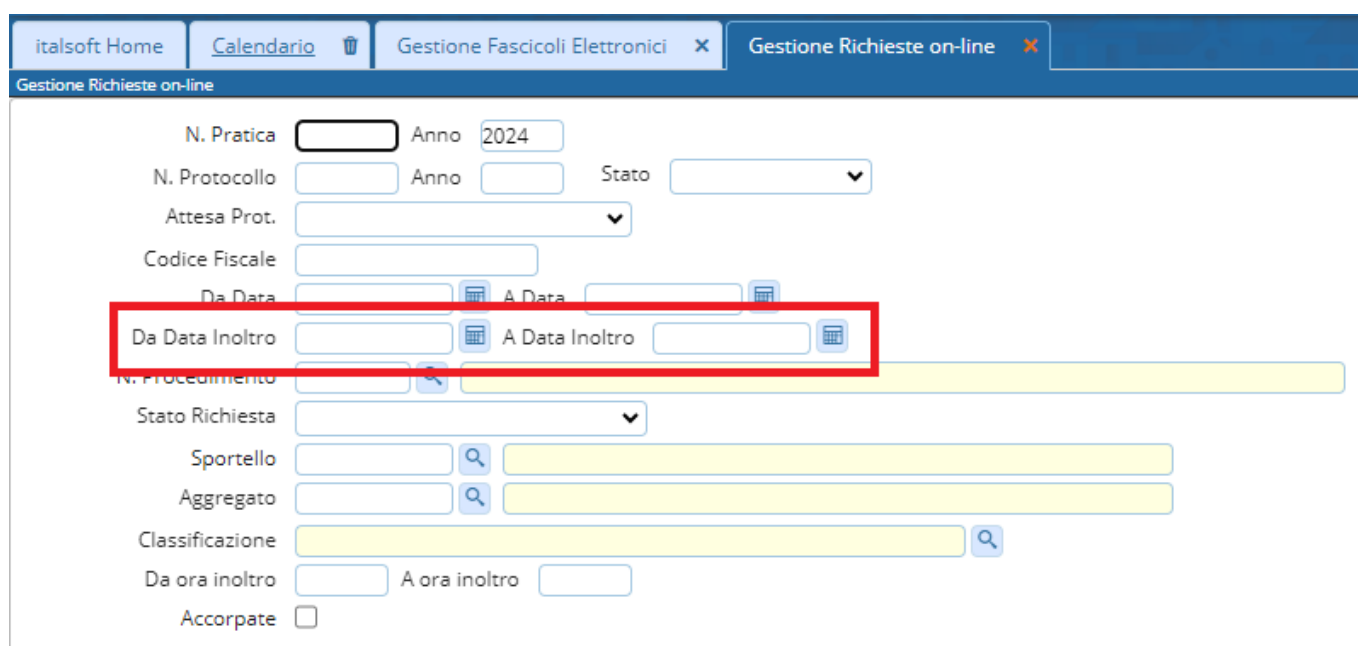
italsoft Home | Calendario | Gestione Fascicoli Elettronici | Gestione Richieste on-line

Gestione Richieste on-line

N. Pratica
Anno 2024

N. Protocollo
Anno
Stato

Attesa Prot.

Codice Fiscale

Da Data
A Data

Da Data Inoltro
A Data Inoltro

N. Procedimento

Stato Richiesta

Sportello

Aggregato

Classificazione

Da ora inoltro
A ora inoltro

Accorpate